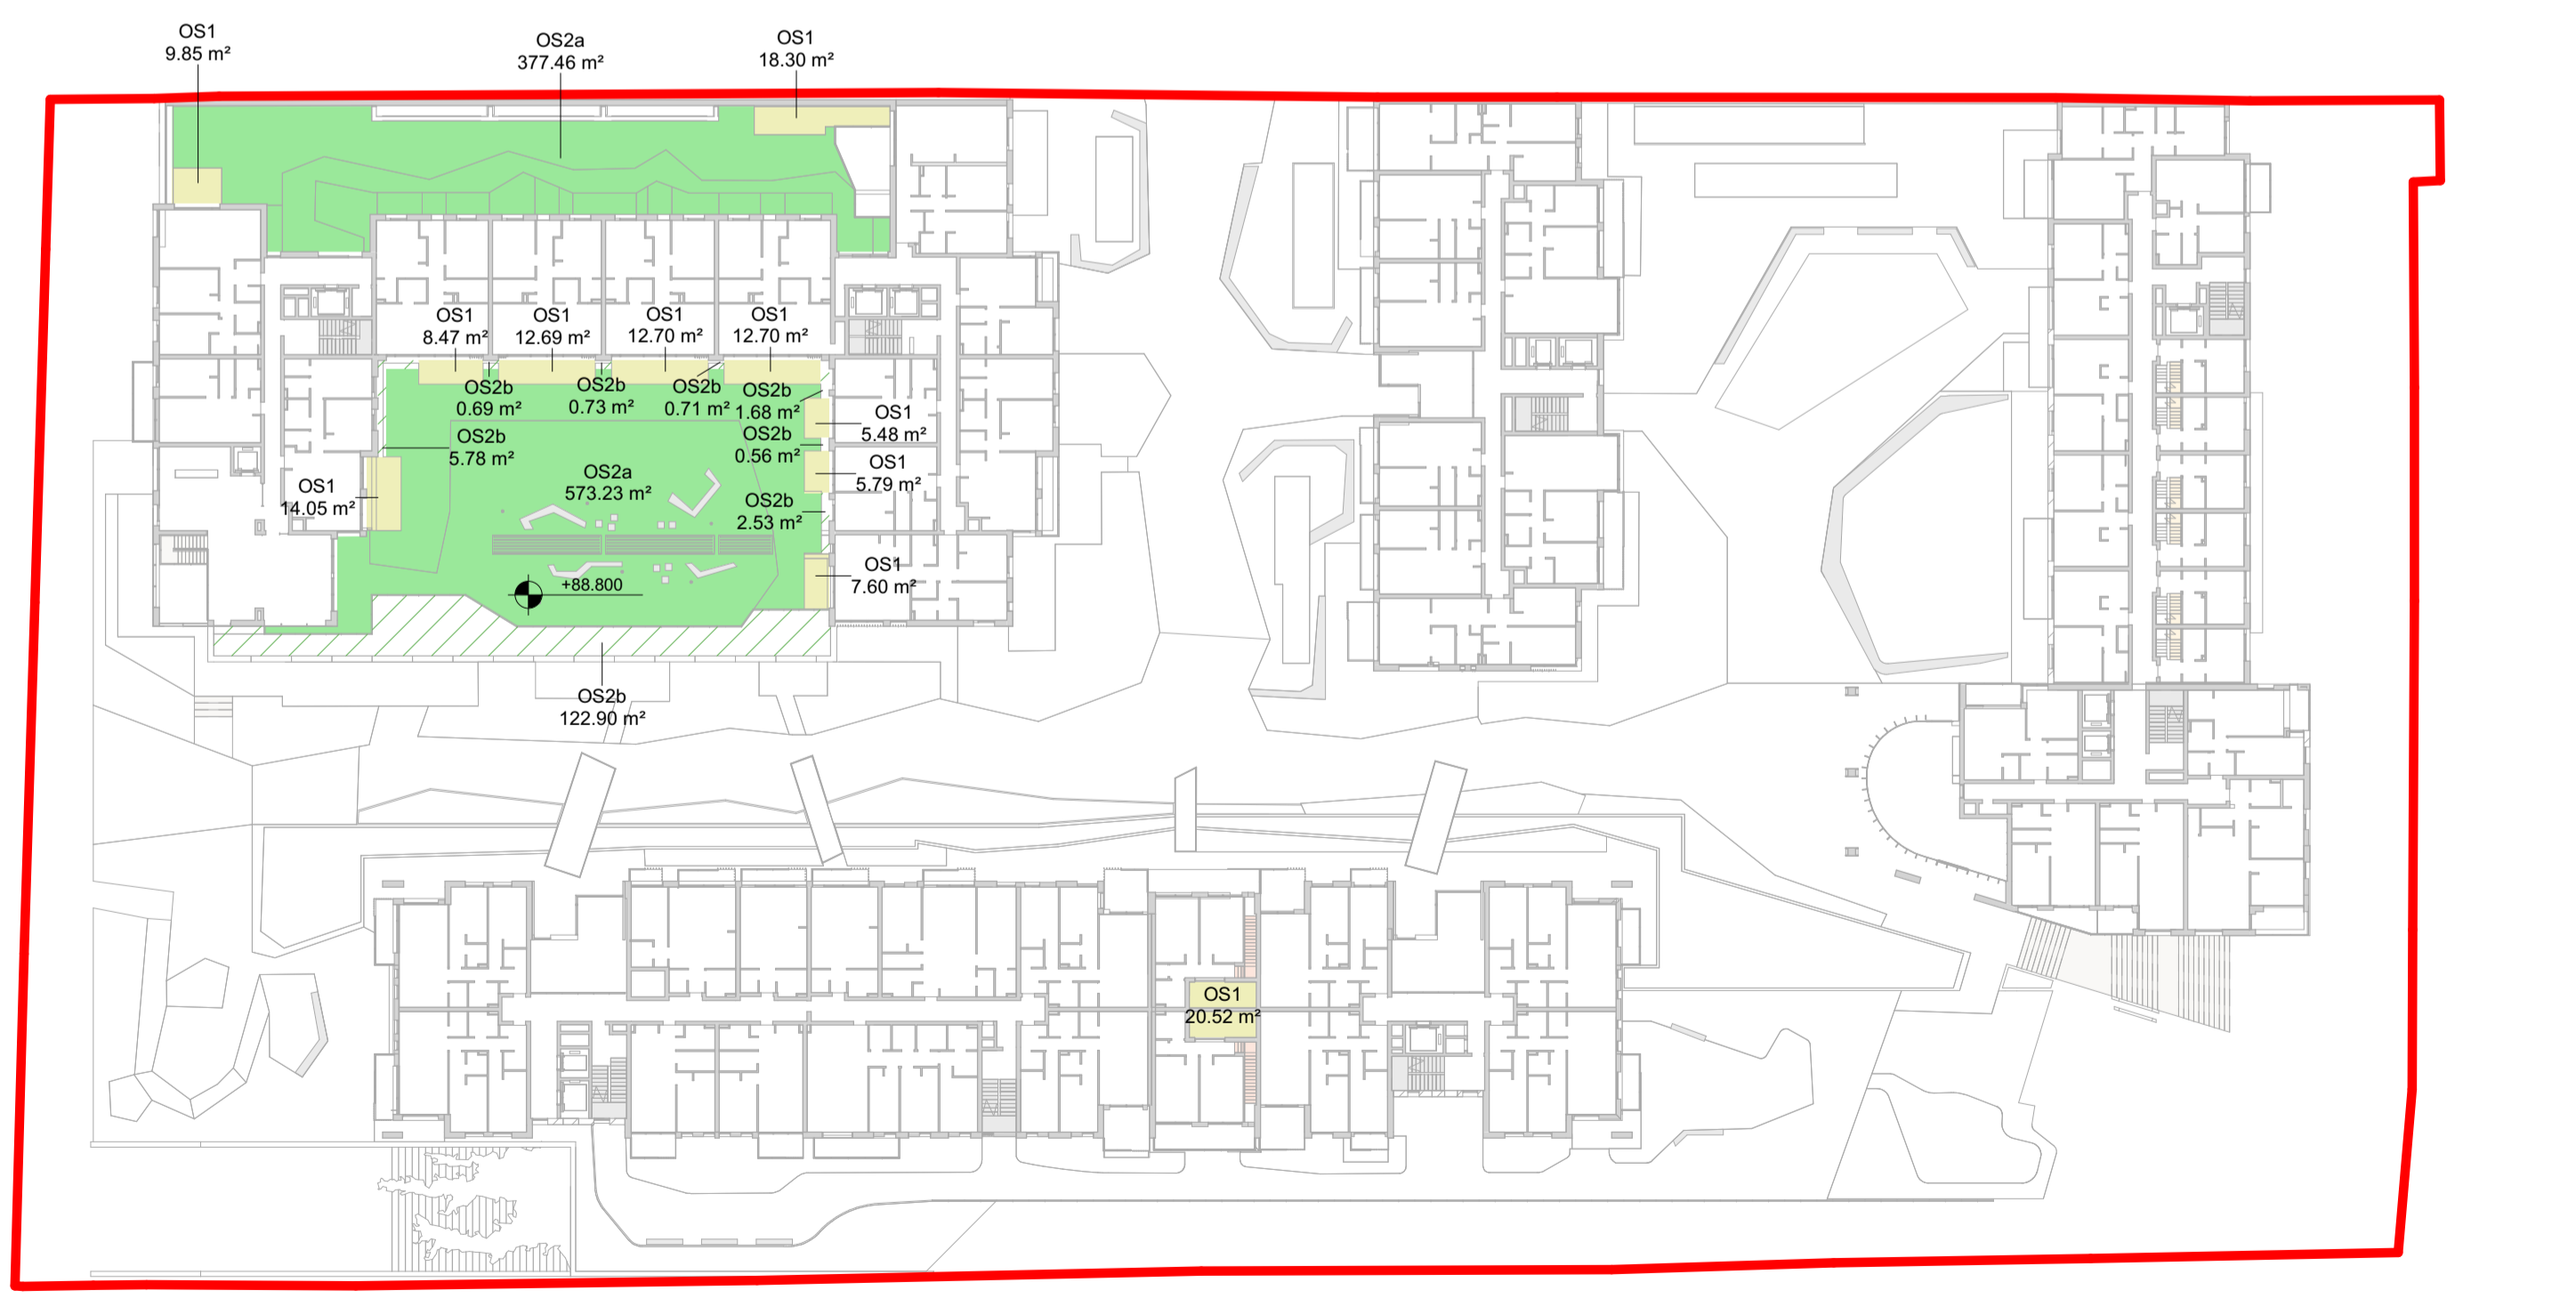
OS1
9.85 m²

OS2a
377.46 m²

OS1
18.30 m²

OS1
8.47 m²

OS1
12.69 m²

OS1
12.70 m²

OS1
12.70 m²

OS2b
0.69 m²

OS2b
0.73 m²

OS2b
0.71 m²

OS2b
1.68 m²

OS1
5.48 m²

OS2b
5.78 m²

OS2b
0.56 m²

OS2a
573.23 m²

OS1
5.79 m²

OS1
14.05 m²

OS2b
2.53 m²

+88.800

OS1
7.60 m²

OS2b
122.90 m²

OS1
20.52 m²